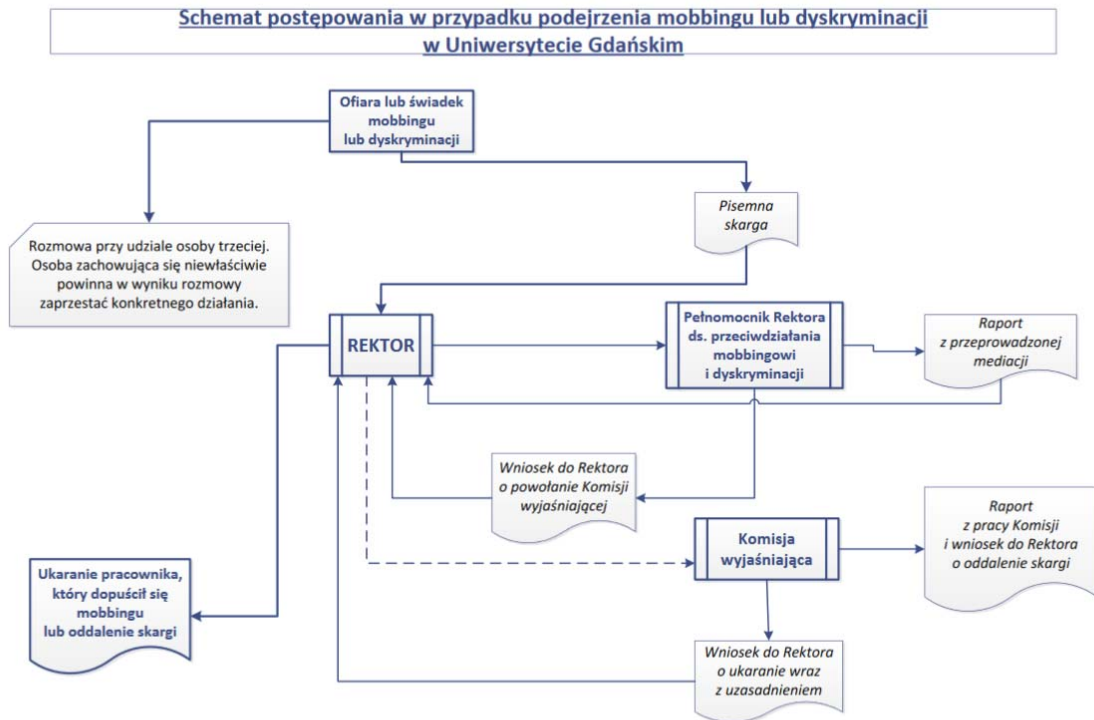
Schemat postępowania w przypadku podejrzenia mobbingu lub dyskryminacji w Uniwersytecie Gdańskim

Ofiara lub świadek mobbingu lub dyskryminacji

Pisemna skarga

Rozmowa przy udziale osoby trzeciej. Osoba zachowująca się niewłaściwie powinna w wyniku rozmowy zaprzestać konkretnego działania.

REKTOR

Pełnomocnik Rektora ds. przeciwdziałania mobbingowi i dyskryminacji

Raport z przeprowadzonej mediacji

Wniosek do Rektora o powołanie Komisji wyjaśniającej

Raport z pracy Komisji i wniosek do Rektora o oddalenie skargi

Komisja wyjaśniająca

Ukaranie pracownika, który dopuścił się mobbingu lub oddalenie skargi

Wniosek do Rektora o ukaranie wraz z uzasadnieniem